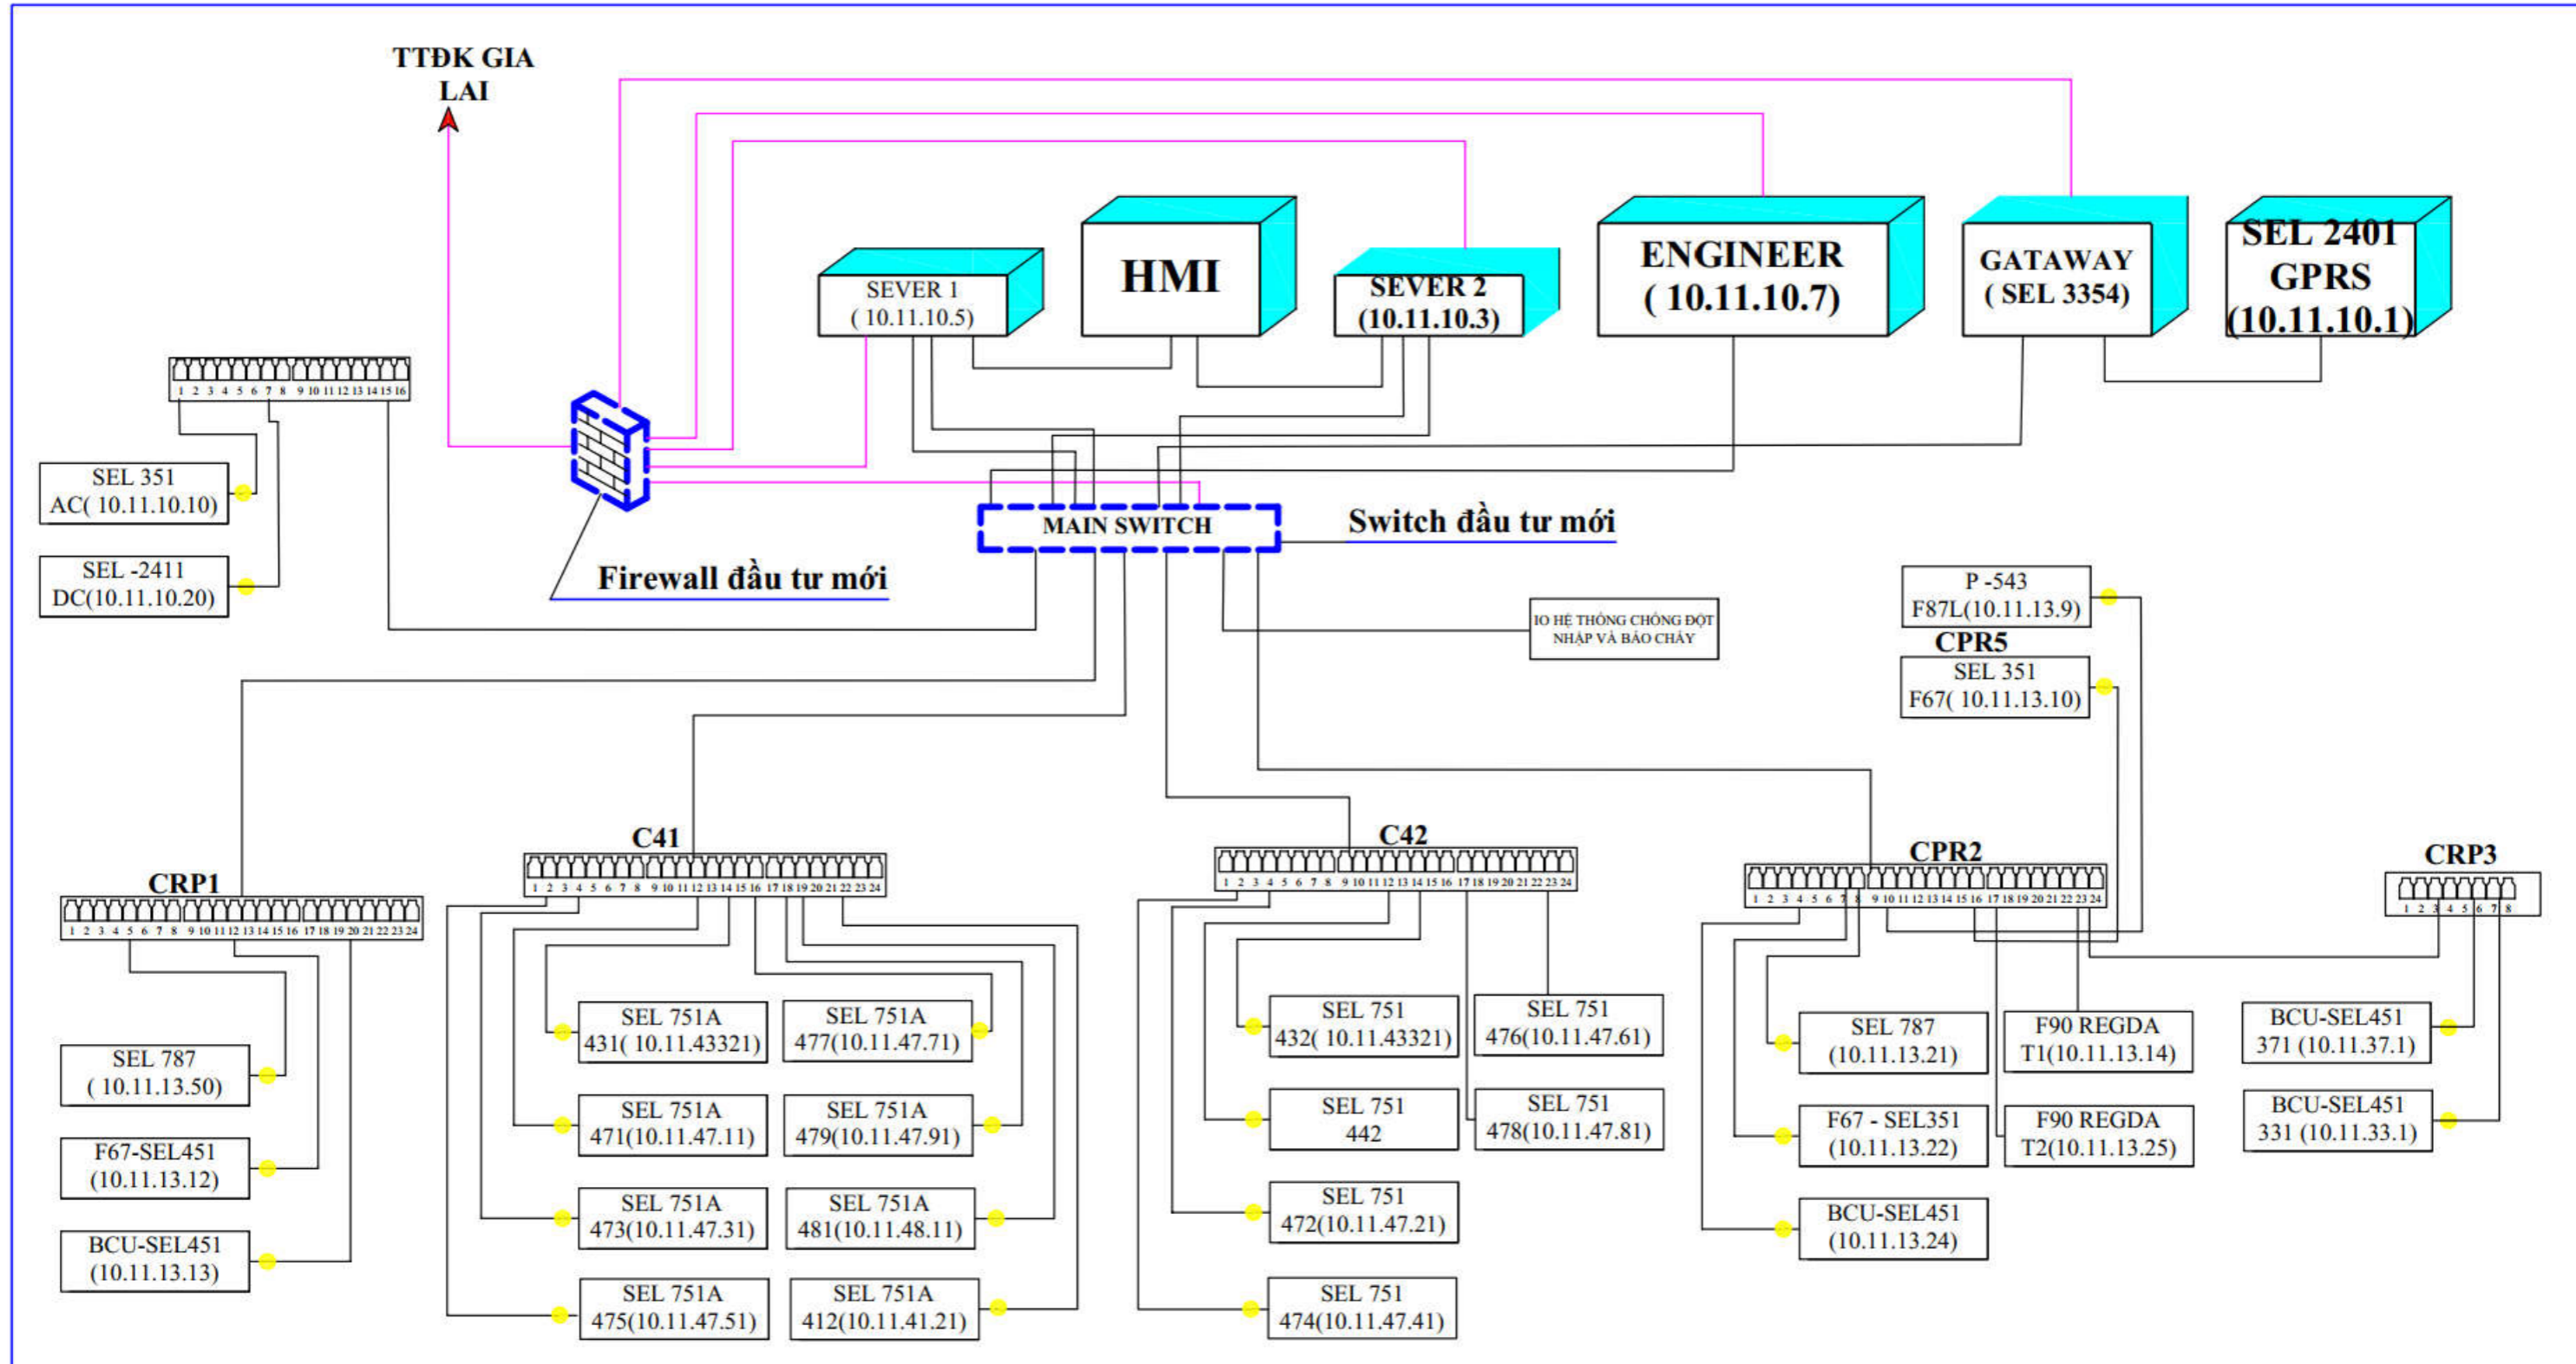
TTĐK GIA LAI

SEVER 1
( 10.11.10.5)

HMI

SEVER 2
(10.11.10.3)

ENGINEER
( 10.11.10.7)

GATAWAY
( SEL 3354)

SEL 2401
GPRS
(10.11.10.1)

1 2 3 4 5 6 7 8 9 10 11 12 13 14 15 16

SEL 351
AC( 10.11.10.10)

SEL -2411
DC(10.11.10.20)

MAIN SWITCH

Switch đầu tư mới

Firewall đầu tư mới

IO HỆ THỐNG CHỐNG ĐỘT NHẬP VÀ BÁO CHÁY

P -543
F87L(10.11.13.9)

CPR5

SEL 351
F67( 10.11.13.10)

C41

1 2 3 4 5 6 7 8 9 10 11 12 13 14 15 16 17 18 19 20 21 22 23 24

C42

1 2 3 4 5 6 7 8 9 10 11 12 13 14 15 16 17 18 19 20 21 22 23 24

CPR2

1 2 3 4 5 6 7 8 9 10 11 12 13 14 15 16 17 18 19 20 21 22 23 24

CRP3

1 2 3 4 5 6 7 8

CRP1

1 2 3 4 5 6 7 8 9 10 11 12 13 14 15 16 17 18 19 20 21 22 23 24

SEL 787
( 10.11.13.50)

F67-SEL451
(10.11.13.12)

BCU-SEL451
(10.11.13.13)

SEL 751A
431( 10.11.43321)

SEL 751A
477(10.11.47.71)

SEL 751A
471(10.11.47.11)

SEL 751A
479(10.11.47.91)

SEL 751A
473(10.11.47.31)

SEL 751A
481(10.11.48.11)

SEL 751A
475(10.11.47.51)

SEL 751A
412(10.11.41.21)

SEL 751
432( 10.11.43321)

SEL 751
476(10.11.47.61)

SEL 751
442

SEL 751
478(10.11.47.81)

SEL 751
472(10.11.47.21)

SEL 751
474(10.11.47.41)

SEL 787
(10.11.13.21)

F90 REGDA
T1(10.11.13.14)

F67 - SEL351
(10.11.13.22)

F90 REGDA
T2(10.11.13.25)

BCU-SEL451
(10.11.13.24)

BCU-SEL451
371 (10.11.37.1)

BCU-SEL451
331 (10.11.33.1)